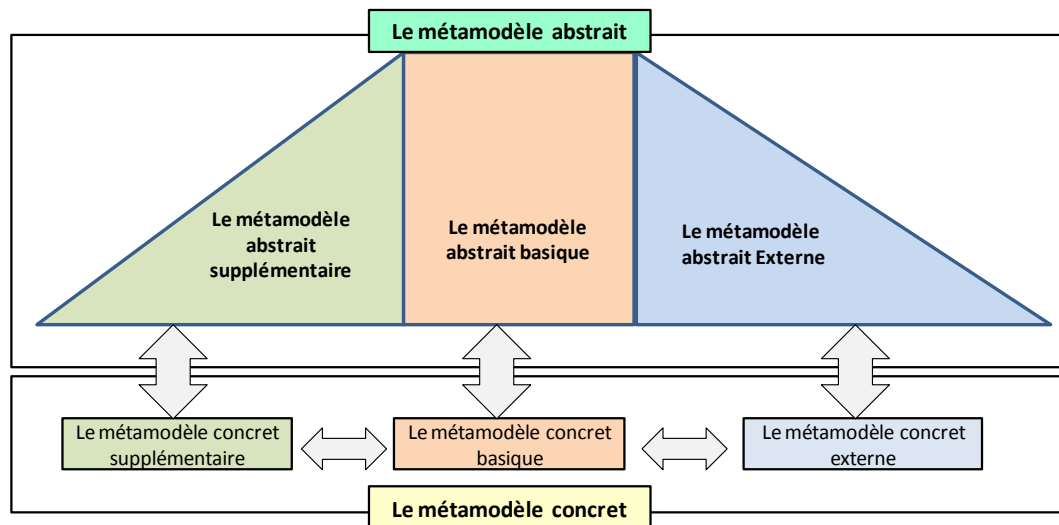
Le métamodèle abstrait

Le métamodèle abstrait supplémentaire

Le métamodèle abstrait basique

Le métamodèle abstrait Externe

Le métamodèle concret supplémentaire

Le métamodèle concret basique

Le métamodèle concret externe

Le métamodèle concret